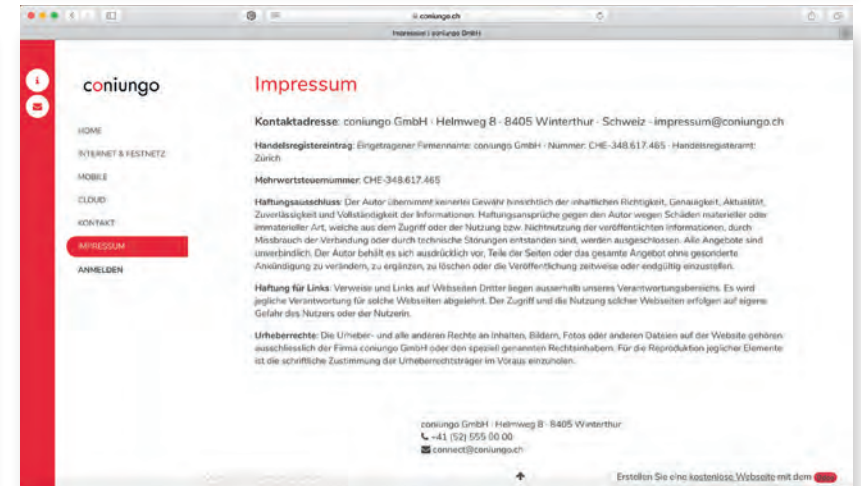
coniungo.ch

Impressum | coniungo GmbH

coniungo

HOME

INTERNET & FESTNETZ

MOBILE

CLOUD

KONTAKT

IMPRESSUM

ANMELDEN

Impressum

Kontaktadresse: coniungo GmbH · Helmweg 8 · 8405 Winterthur · Schweiz · impressum@coniungo.ch

Handelsregistereintrag: Eingetragener Firmenname: coniungo GmbH · Nummer: CHE-348.617.465 · Handelsregisteramt: Zürich

Mehrwertsteuernummer: CHE-348.617.465

Haftungsausschluss: Der Autor übernimmt keinerlei Gewähr hinsichtlich der inhaltlichen Richtigkeit, Genauigkeit, Aktualität, Zuverlässigkeit und Vollständigkeit der Informationen. Haftungsansprüche gegen den Autor wegen Schäden materieller oder immaterieller Art, welche aus dem Zugriff oder der Nutzung bzw. Nichtnutzung der veröffentlichten Informationen, durch Missbrauch der Verbindung oder durch technische Störungen entstanden sind, werden ausgeschlossen. Alle Angebote sind unverbindlich. Der Autor behält es sich ausdrücklich vor, Teile der Seiten oder das gesamte Angebot ohne gesonderte Ankündigung zu verändern, zu ergänzen, zu löschen oder die Veröffentlichung zeitweise oder endgültig einzustellen.

Haftung für Links: Verweise und Links auf Webseiten Dritter liegen ausserhalb unseres Verantwortungsbereichs. Es wird jegliche Verantwortung für solche Webseiten abgelehnt. Der Zugriff und die Nutzung solcher Webseiten erfolgen auf eigene Gefahr des Nutzers oder der Nutzerin.

Urheberrechte: Die Urheber- und alle anderen Rechte an Inhalten, Bildern, Fotos oder anderen Dateien auf der Website gehören ausschliesslich der Firma coniungo GmbH oder den speziell genannten Rechtsinhabern. Für die Reproduktion jeglicher Elemente ist die schriftliche Zustimmung der Urheberrechtsträger im Voraus einzuholen.

coniungo GmbH · Helmweg 8 · 8405 Winterthur
+41 (52) 555 00 00
connect@coniungo.ch

Erstellen Sie eine kostenlose Website mit dem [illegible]